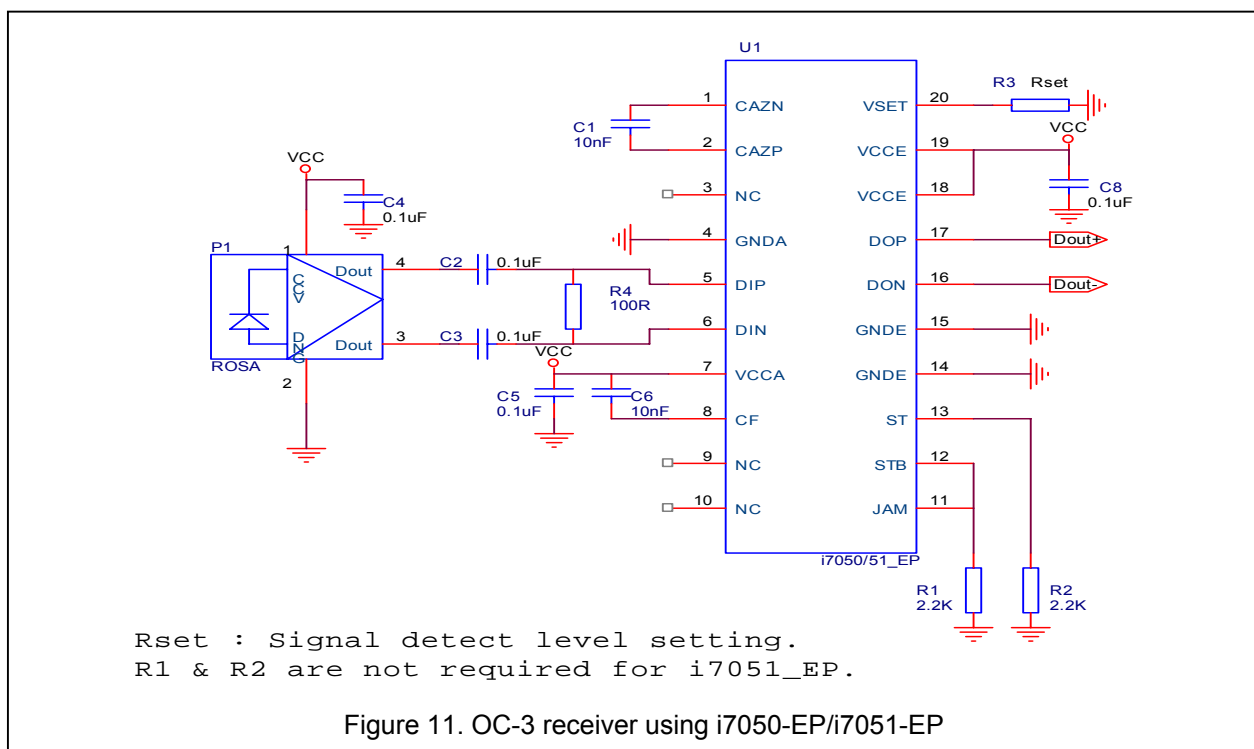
U1

C1
10nF

1 CAZN
2 CAZP
3 NC
4 GNDA
5 DIP
6 DIN
7 VCCA
8 CF
9 NC
10 NC

VSET 20
VCCE 19
VCCE 18
DOP 17
DON 16
GNDE 15
GNDE 14
ST 13
STB 12
JAM 11

i7050/51_EP

R3 Rset
VCC
C8
0.1uF
Dout+
Dout-

VCC
C4
0.1uF

P1
1
VCC
GND
Dout 4
Dout 3
ROSA
2

C2 0.1uF
R4
100R
C3 0.1uF
VCC
C5
0.1uF
C6
10nF

R1
2.2K
R2
2.2K

Rset : Signal detect level setting.
R1 & R2 are not required for i7051_EP.

Figure 11. OC-3 receiver using i7050-EP/i7051-EP